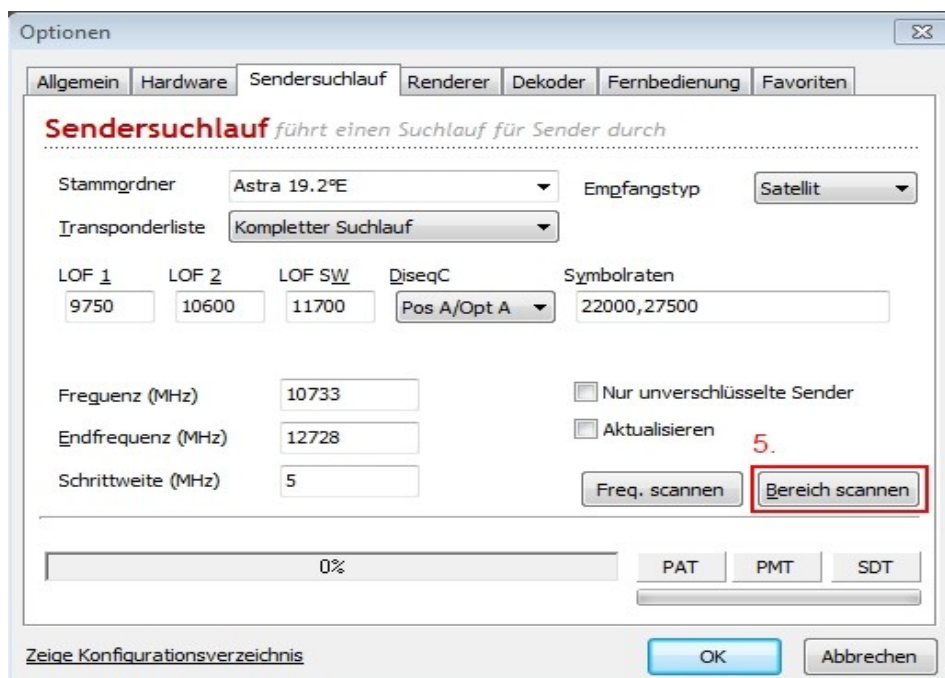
Optionen

Allgemein | Hardware | Sendersuchlauf | Renderer | Dekoder | Fernbedienung | Favoriten

Sendersuchlauf führt einen Suchlauf für Sender durch

Stammordner Astra 19.2°E

Empfangstyp Satellit

Transponderliste Kompletter Suchlauf

LOF 1 9750
LOF 2 10600
LOF SW 11700
DiseqC Pos A/Opt A
Symbolraten 22000,27500

Frequenz (MHz) 10733
Endfrequenz (MHz) 12728
Schrittweite (MHz) 5

Nur unverschlüsselte Sender
Aktualisieren

5.

Freq. scannen
Bereich scannen

0%

PAT PMT SDT

Zeige Konfigurationsverzeichnis

OK
Abbrechen